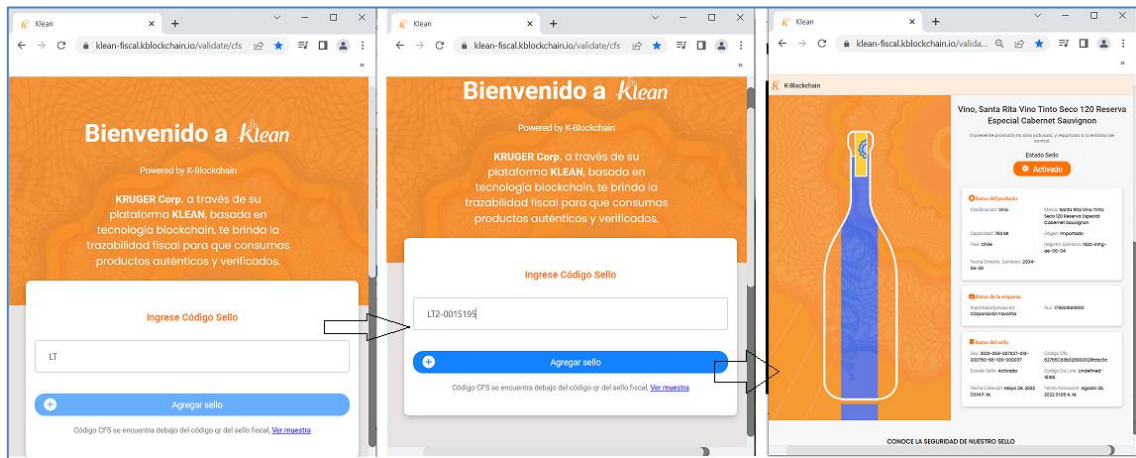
Klean
klean-fiscal.kblockchain.io/validate/cfs

Bienvenido a Klean

Powered by K-Blockchain

KRUGER Corp. a través de su plataforma KLEAN, basada en tecnología blockchain, te brinda la trazabilidad fiscal para que consumas productos auténticos y verificados.

Ingrese Código Sello

LT

Agregar sello

Código CFS se encuentra debajo del código qr del sello fiscal. Ver muestra

Klean
klean-fiscal.kblockchain.io/validate/cfs

Bienvenido a Klean

Powered by K-Blockchain

KRUGER Corp. a través de su plataforma KLEAN, basada en tecnología blockchain, te brinda la trazabilidad fiscal para que consumas productos auténticos y verificados.

Ingrese Código Sello

LT2-0015195

Agregar sello

Código CFS se encuentra debajo del código qr del sello fiscal. Ver muestra

Klean
klean-fiscal.kblockchain.io/valida...

K-Blockchain

Vino, Santa Rita Vino Tinto Seco 120 Reserva Especial Cabernet Sauvignon

El presente producto ha sido activado, y reportado a la entidad de control.

Estado Sello

Activado

Datos del producto

Clasificación: Vino
Marca: Santa Rita Vino Tinto Seco 120 Reserva Especial Cabernet Sauvignon
Capacidad: 750 Ml
Origen: Importado
País: Chile
Registro Sanitario: 1620-inhg-ae-06-04
Fecha Emisión Sanitario: 2024-05-29

Datos de la empresa

Importador/productor: Corporación Favorita
Ruc: 1790016919001

Datos del sello

Seu: 2021-359-037027-013-330750-05-100-300037
Código CFS: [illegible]
Estado Sello: Activado
Código De Lote: Undefined-1596
Fecha Creación: Mayo 26, 2022 03:14 P. M.
Fecha Activación: Agosto 26, 2022 01:05 A. M.

CONOCE LA SEGURIDAD DE NUESTRO SELLO